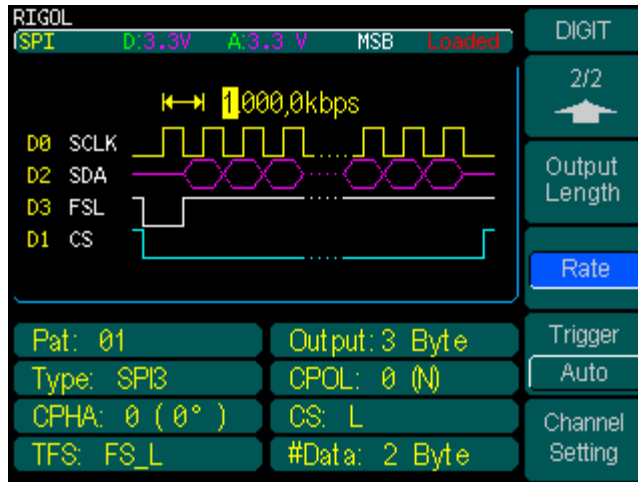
RIGOL
SPI D:3.3V A:3.3 V MSB Loaded

1000,0kbps

D0 SCLK
D2 SDA
D3 FSL
D1 CS

DIGIT
2/2
Output Length
Rate
Trigger
Auto
Channel Setting

Pat: 01
Output: 3 Byte
Type: SPI3
CPOL: 0 (N)
CPHA: 0 (0°)
CS: L
TFS: FS_L
#Data: 2 Byte